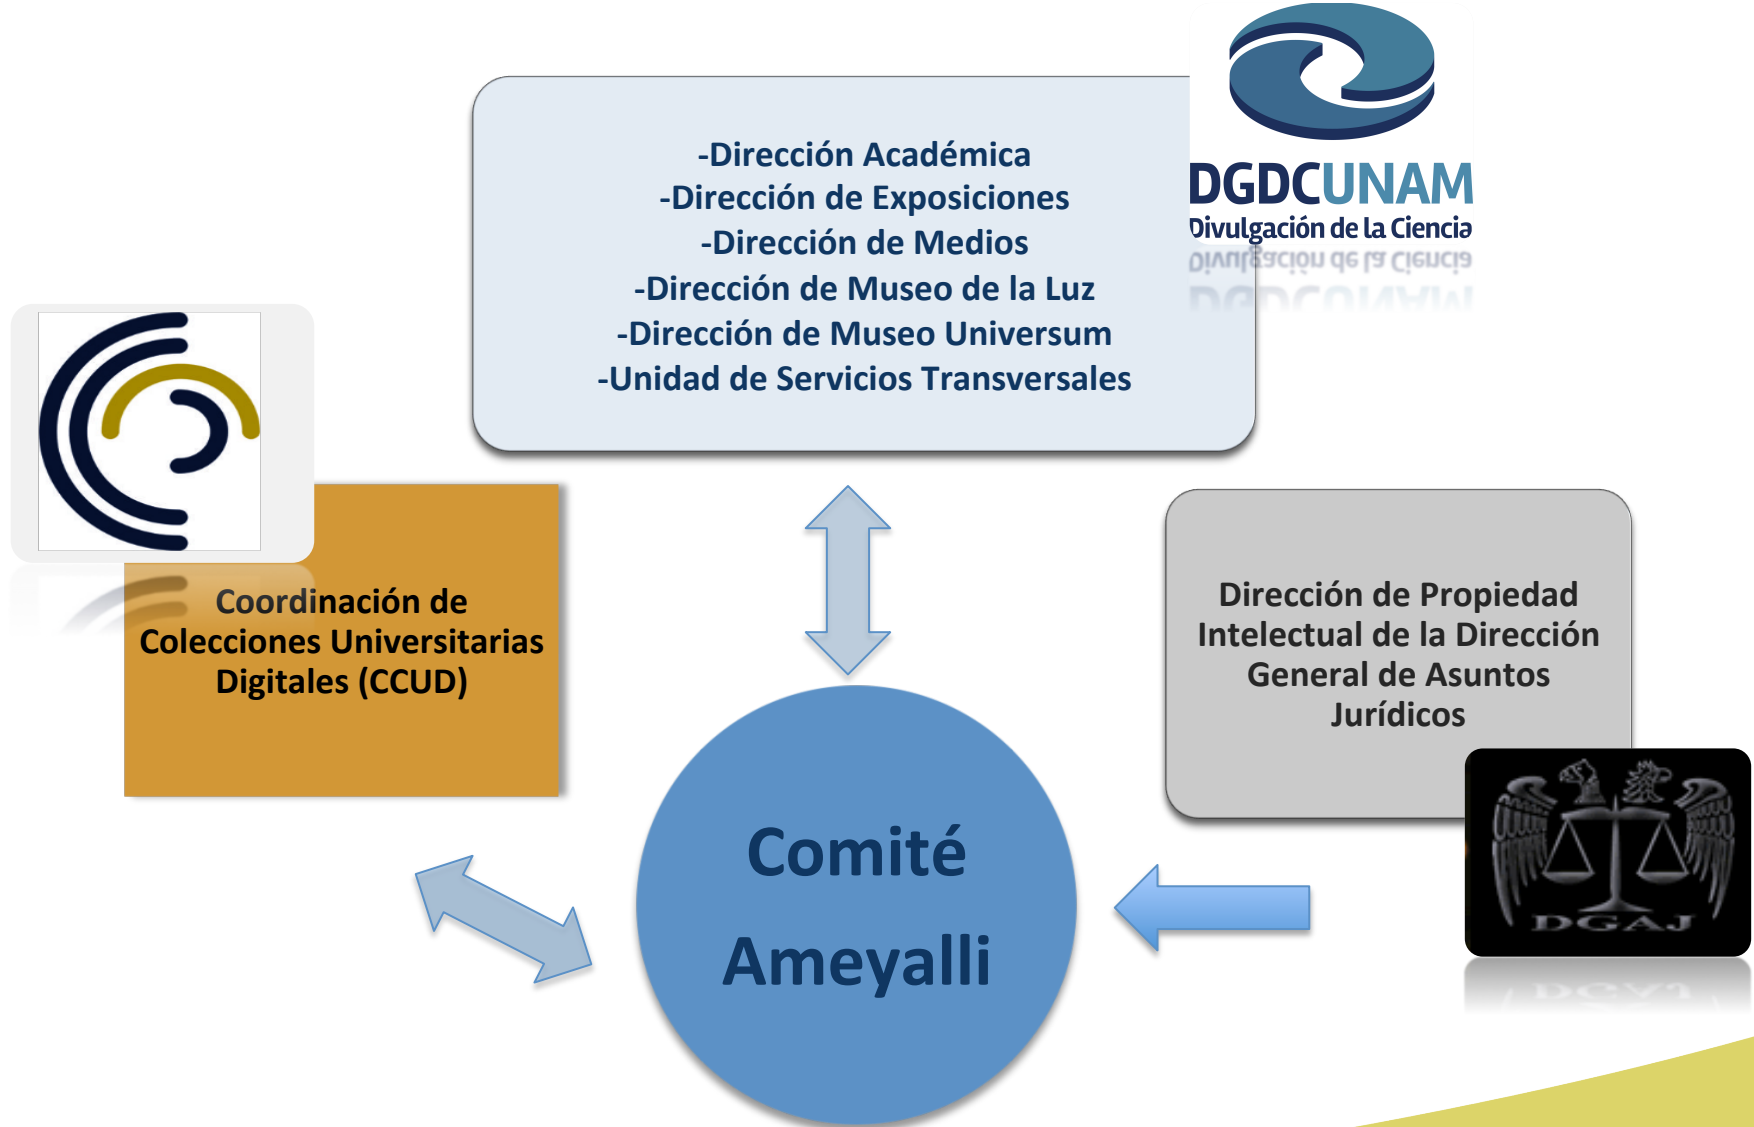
DGDCUNAM
Divulgación de la Ciencia

-Dirección Académica
-Dirección de Exposiciones
-Dirección de Medios
-Dirección de Museo de la Luz
-Dirección de Museo Universum
-Unidad de Servicios Transversales

Coordinación de Colecciones Universitarias Digitales (CCUD)

Dirección de Propiedad Intelectual de la Dirección General de Asuntos Jurídicos

DGAJ

Comité Ameyalli